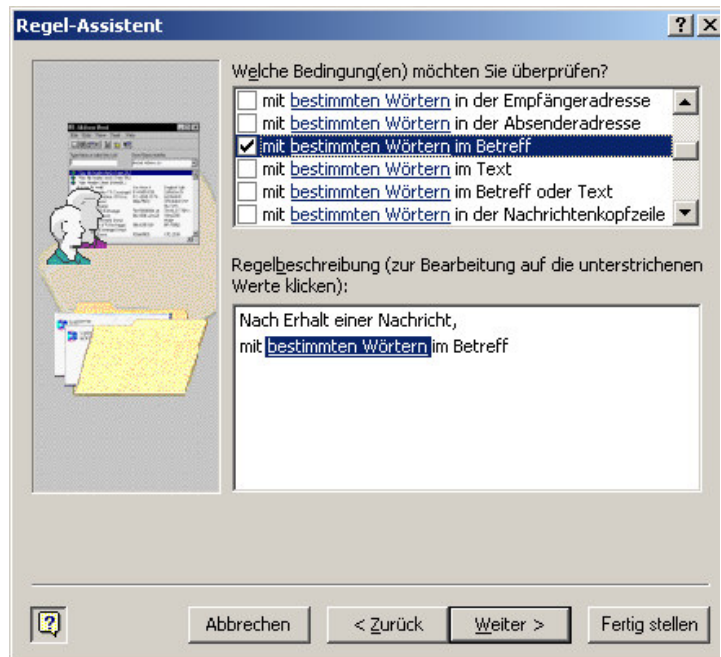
Regel-Assistent

? X

Welche Bedingung(en) möchten Sie überprüfen?

mit bestimmten Wörtern in der Empfängeradresse
mit bestimmten Wörtern in der Absenderadresse
mit bestimmten Wörtern im Betreff
mit bestimmten Wörtern im Text
mit bestimmten Wörtern im Betreff oder Text
mit bestimmten Wörtern in der Nachrichtenkopfzeile

Regelbeschreibung (zur Bearbeitung auf die unterstrichenen Werte klicken):

Nach Erhalt einer Nachricht,
mit bestimmten Wörtern im Betreff

Abbrechen | < Zurück | Weiter > | Fertig stellen